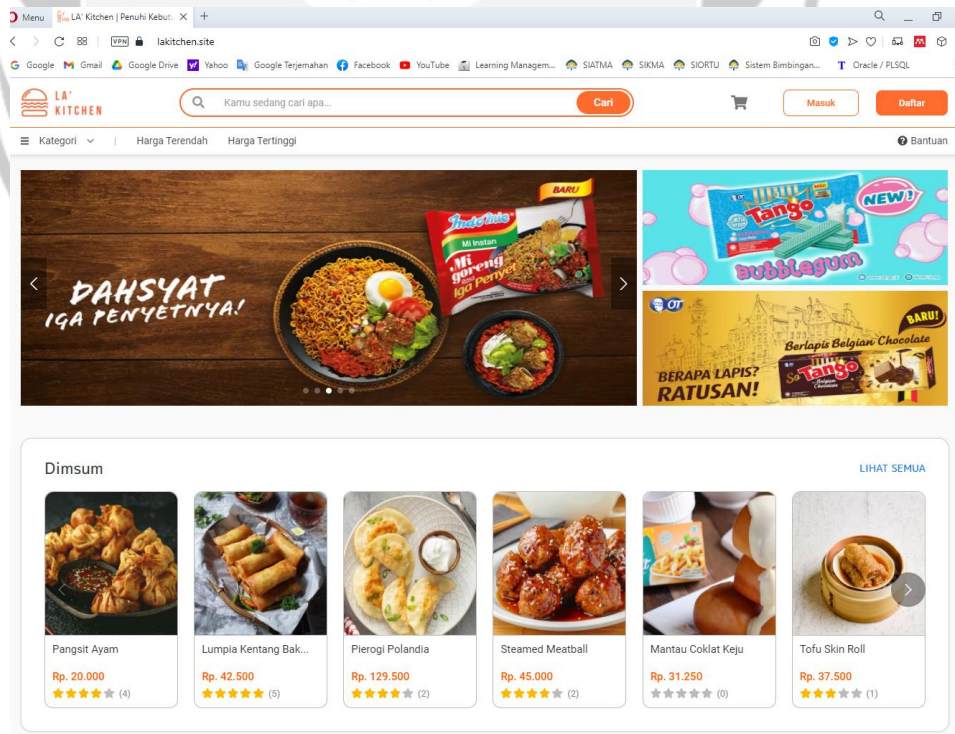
Menu LA' Kitchen | Penuhi Kebutu ×

VPN lakitchen.site

Google Gmail Google Drive Yahoo Google Terjemahan Facebook YouTube Learning Managem... SIATMA SIKMA SIORTU Sistem Bimbingan... Oracle / PLSQL

LA' KITCHEN

Kamu sedang cari apa...

Cari

Masuk

Daftar

Kategori

Harga Terendah

Harga Tertinggi

Bantuan

DAHSYAT IGA PENYETNYA!

BARU

Indomie Mi Instan Mi goreng Iga Penyet

NEW! Tango Bubblegum

OT

BARU! Berlapis Belgian Chocolate

BERAPA LAPIS? RATUSAN!

Tango

Dimsum

LIHAT SEMUA

Pangsit Ayam
Rp. 20.000
(4)

Lumpia Kentang Bak...
Rp. 42.500
(5)

Pierogi Polandia
Rp. 129.500
(2)

Steamed Meatball
Rp. 45.000
(2)

Mantau Coklat Keju
Rp. 31.250
(0)

Tofu Skin Roll
Rp. 37.500
(1)